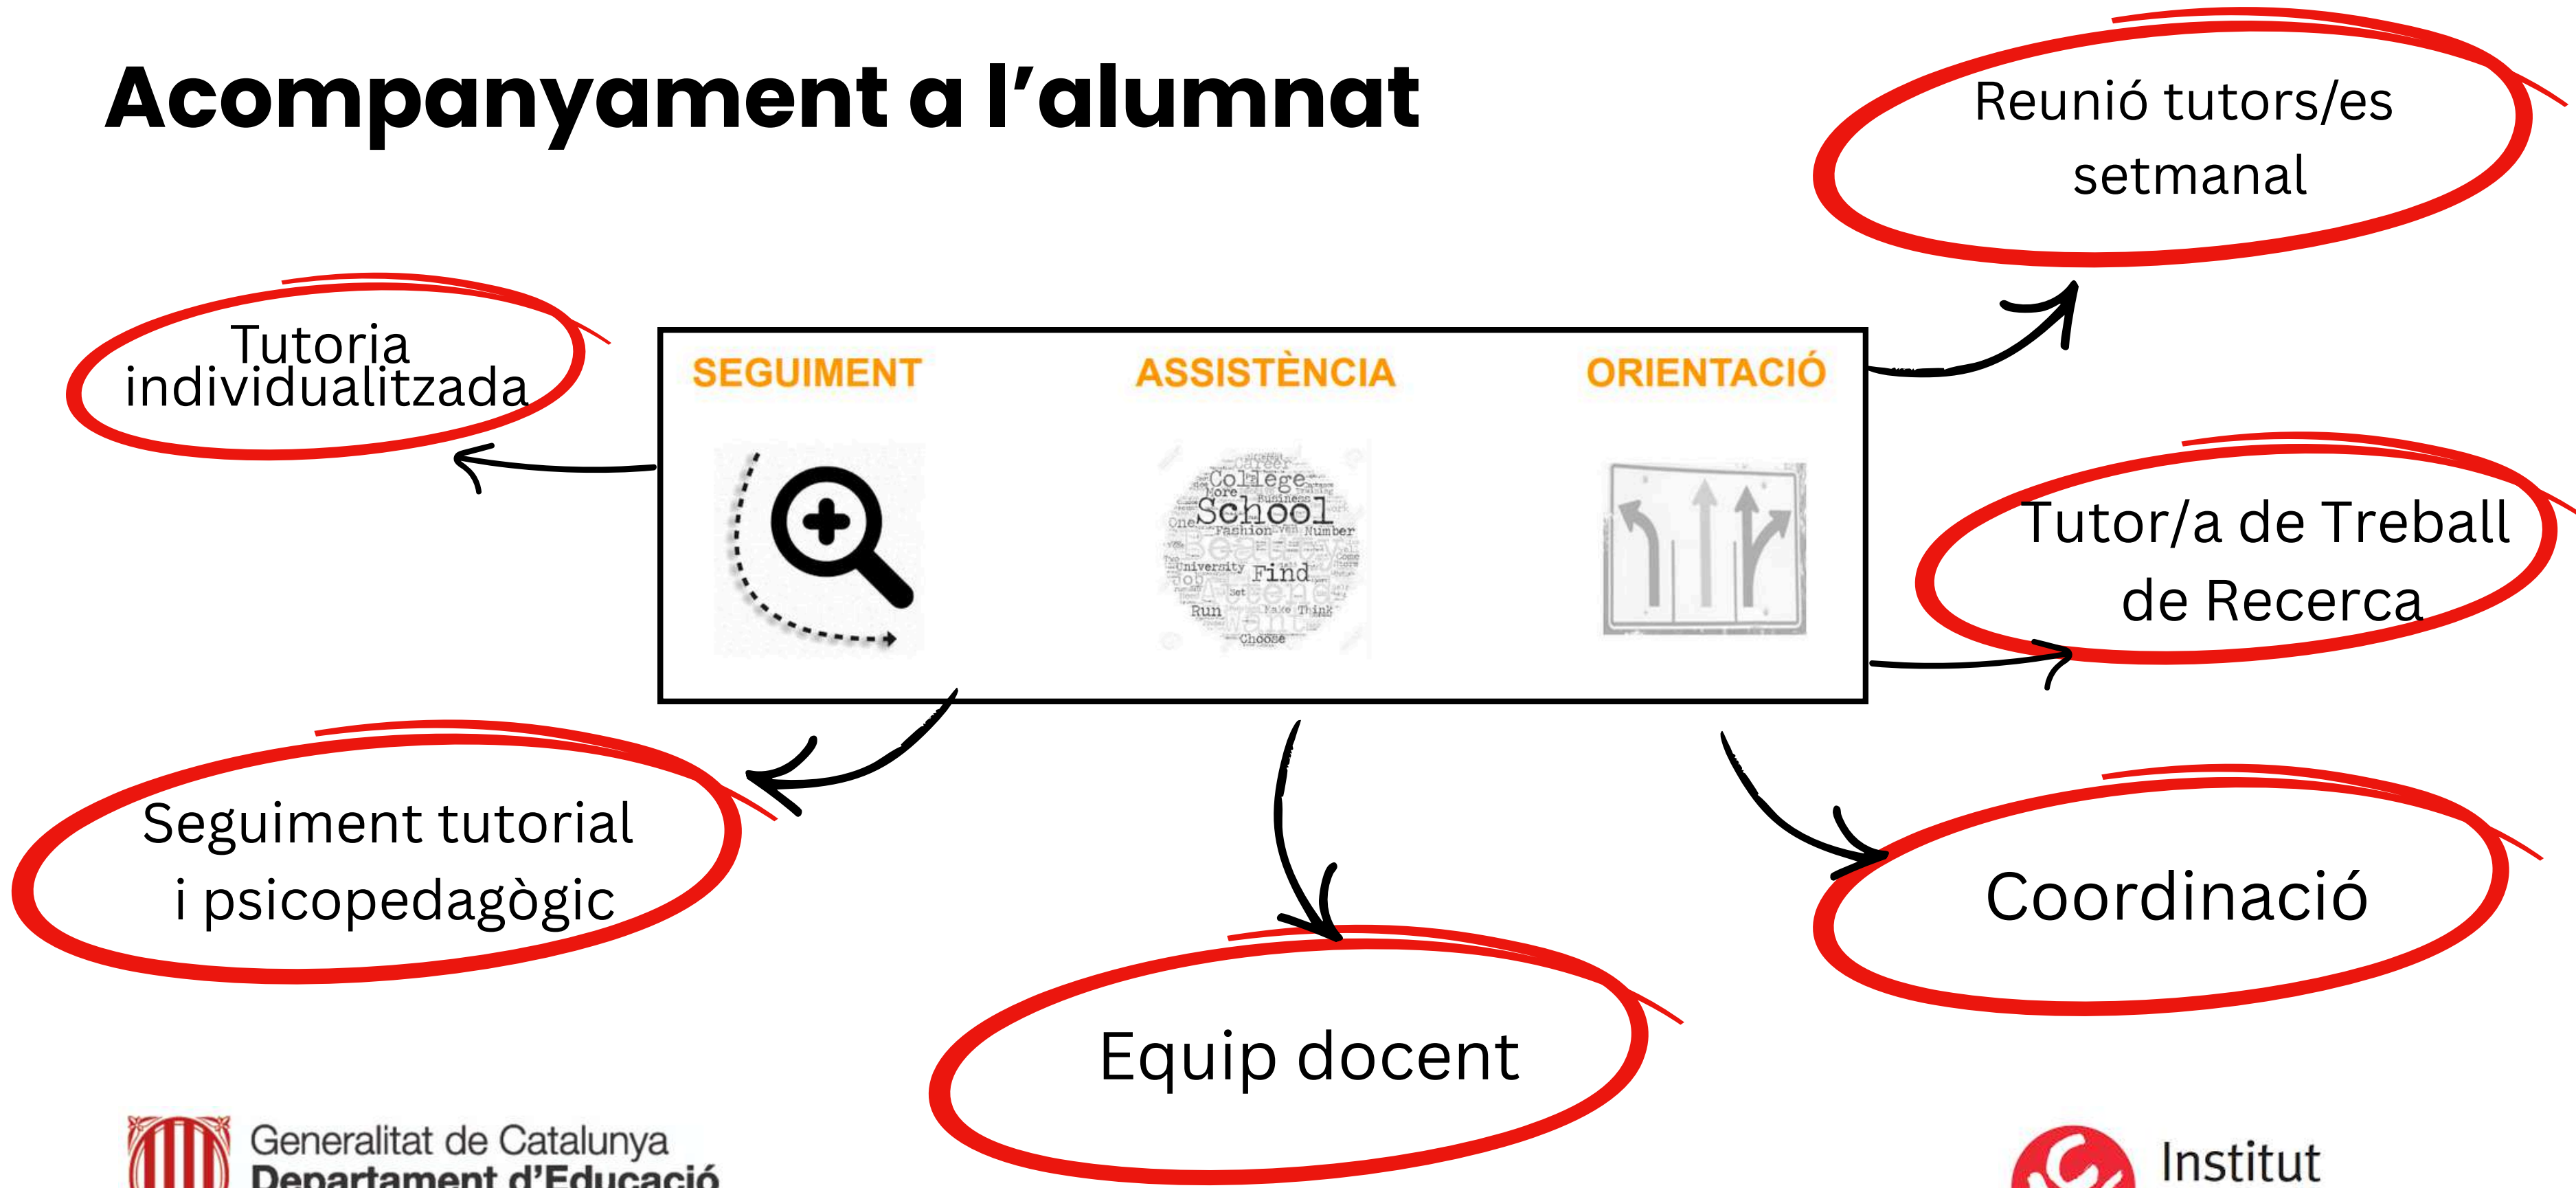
Acompanyament a l'alumnat

Reunió tutors/es setmanal

Tutoria individualitzada

SEGUIMENT

ASSISTÈNCIA

ORIENTACIÓ

College
School
Find
Run
Choose

Tutor/a de Treball de Recerca

Seguiment tutorial i psicopedagògic

Coordinació

Equip docent

Generalitat de Catalunya
Departament d'Educació

Institut